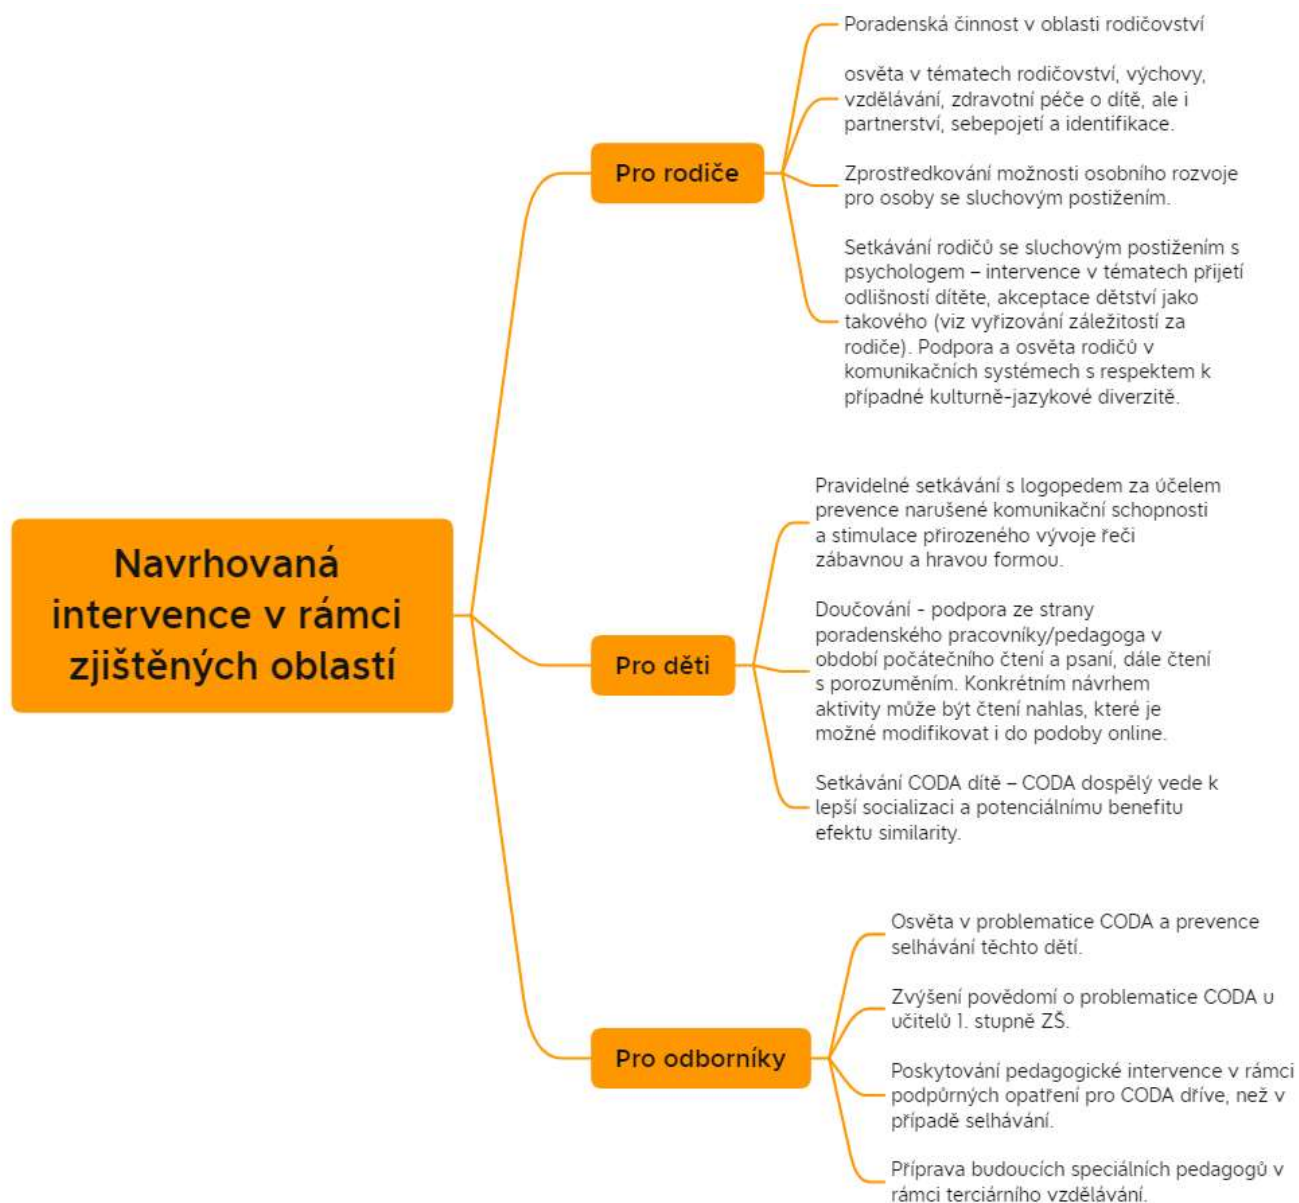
Navrhovaná intervence v rámci zjištěných oblastí

Pro rodiče

Poradenská činnost v oblasti rodičovství

osvěta v tématech rodičovství, výchovy, vzdělávání, zdravotní péče o dítě, ale i partnerství, sebepojetí a identifikace.

Zprostředkování možnosti osobního rozvoje pro osoby se sluchovým postižením.

Setkávání rodičů se sluchovým postižením s psychologem – intervence v tématech přijetí odlišností dítěte, akceptace dětství jako takového (viz vyřizování záležitostí za rodiče). Podpora a osvěta rodičů v komunikačních systémech s respektem k případné kulturně-jazykové diverzitě.

Pro děti

Pravidelné setkávání s logopedem za účelem prevence narušené komunikační schopnosti a stimulace přirozeného vývoje řeči zábavnou a hravou formou.

Doučování - podpora ze strany poradenského pracovníky/pedagoga v období počátečního čtení a psaní, dále čtení s porozuměním. Konkrétním návrhem aktivity může být čtení nahlas, které je možné modifikovat i do podoby online.

Setkávání CODA dítě – CODA dospělý vede k lepší socializaci a potenciálnímu benefitu efektu similarity.

Pro odborníky

Osvěta v problematice CODA a prevence selhávání těchto dětí.

Zvýšení povědomí o problematice CODA u učitelů 1. stupně ZŠ.

Poskytování pedagogické intervence v rámci podpůrných opatření pro CODA dříve, než v případě selhávání.

Příprava budoucích speciálních pedagogů v rámci terciárního vzdělávání.